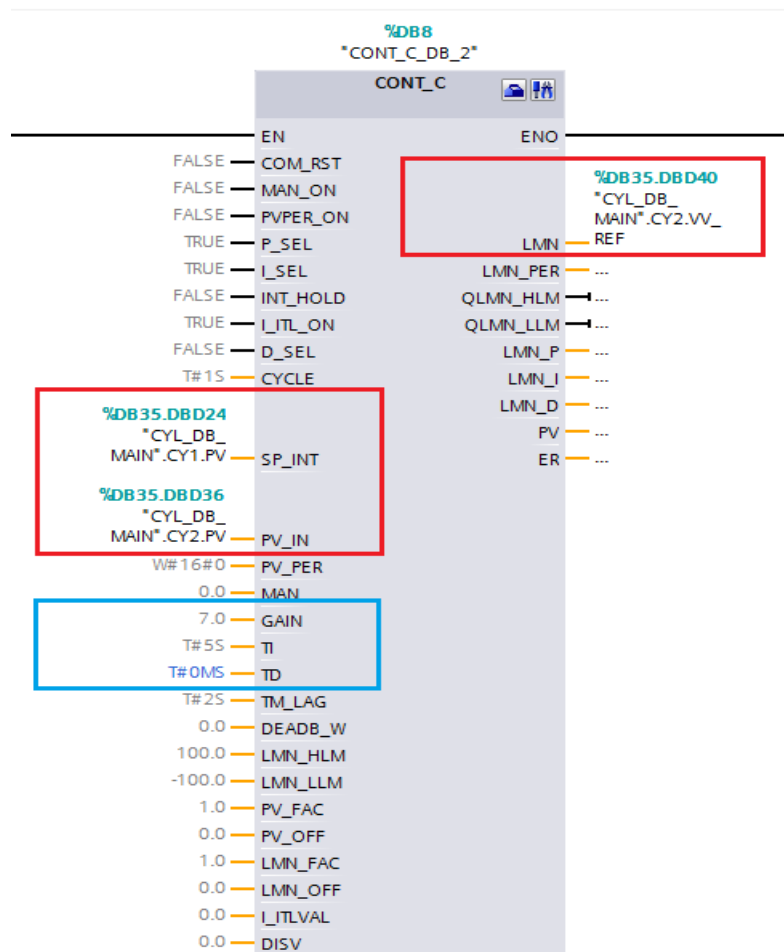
%DB8
"CONT_C_DB_2"
CONT_C

EN
ENO
FALSE COM_RST
FALSE MAN_ON
FALSE PVPER_ON
TRUE P_SEL
TRUE I_SEL
FALSE INT_HOLD
TRUE I_ITL_ON
FALSE D_SEL
T#1S CYCLE

%DB35.DBD40
"CYL_DB_MAIN".CY2.VV_REF
LMN
LMN_PER ...
QLMN_HLM ...
QLMN_LLM ...
LMN_P ...
LMN_I ...
LMN_D ...
PV ...
ER ...

%DB35.DBD24
"CYL_DB_MAIN".CY1.PV SP_INT

%DB35.DBD36
"CYL_DB_MAIN".CY2.PV PV_IN

W#16#0 PV_PER
0.0 MAN
7.0 GAIN
T#5S TI
T#0MS TD
T#2S TM_LAG
0.0 DEADB_W
100.0 LMN_HLM
-100.0 LMN_LLM
1.0 PV_FAC
0.0 PV_OFF
1.0 LMN_FAC
0.0 LMN_OFF
0.0 I_ITLVAL
0.0 DISV